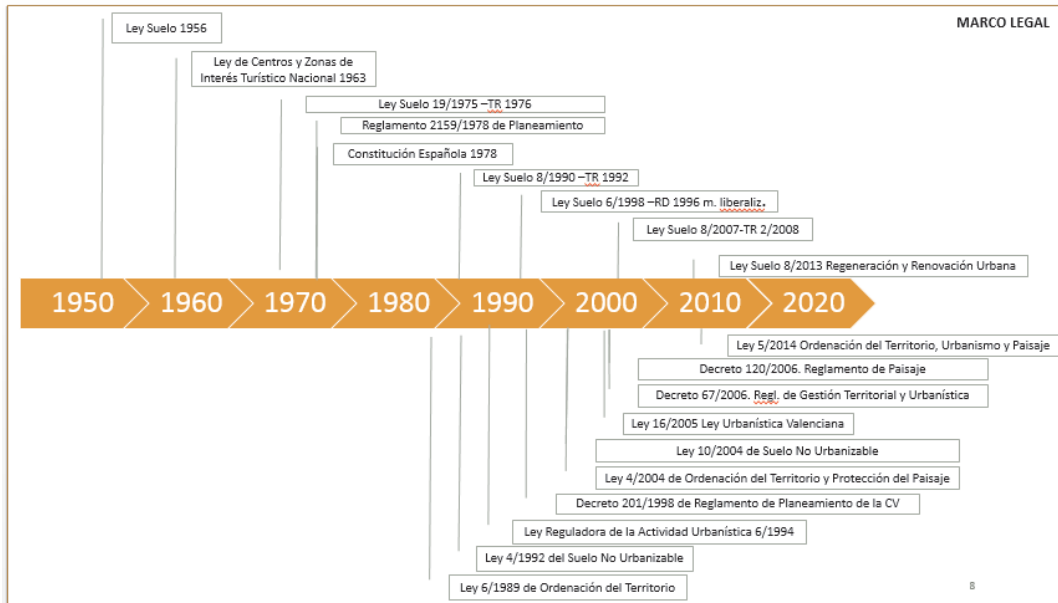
MARCO LEGAL

Ley Suelo 1956

Ley de Centros y Zonas de Interés Turístico Nacional 1963

Ley Suelo 19/1975 –TR 1976

Reglamento 2159/1978 de Planeamiento

Constitución Española 1978

Ley Suelo 8/1990 –TR 1992

Ley Suelo 6/1998 –RD 1996 m. liberaliz.

Ley Suelo 8/2007-TR 2/2008

Ley Suelo 8/2013 Regeneración y Renovación Urbana

1950 1960 1970 1980 1990 2000 2010 2020

Ley 5/2014 Ordenación del Territorio, Urbanismo y Paisaje

Decreto 120/2006. Reglamento de Paisaje

Decreto 67/2006. Regl. de Gestión Territorial y Urbanística

Ley 16/2005 Ley Urbanística Valenciana

Ley 10/2004 de Suelo No Urbanizable

Ley 4/2004 de Ordenación del Territorio y Protección del Paisaje

Decreto 201/1998 de Reglamento de Planeamiento de la CV

Ley Reguladora de la Actividad Urbanística 6/1994

Ley 4/1992 del Suelo No Urbanizable

Ley 6/1989 de Ordenación del Territorio

8